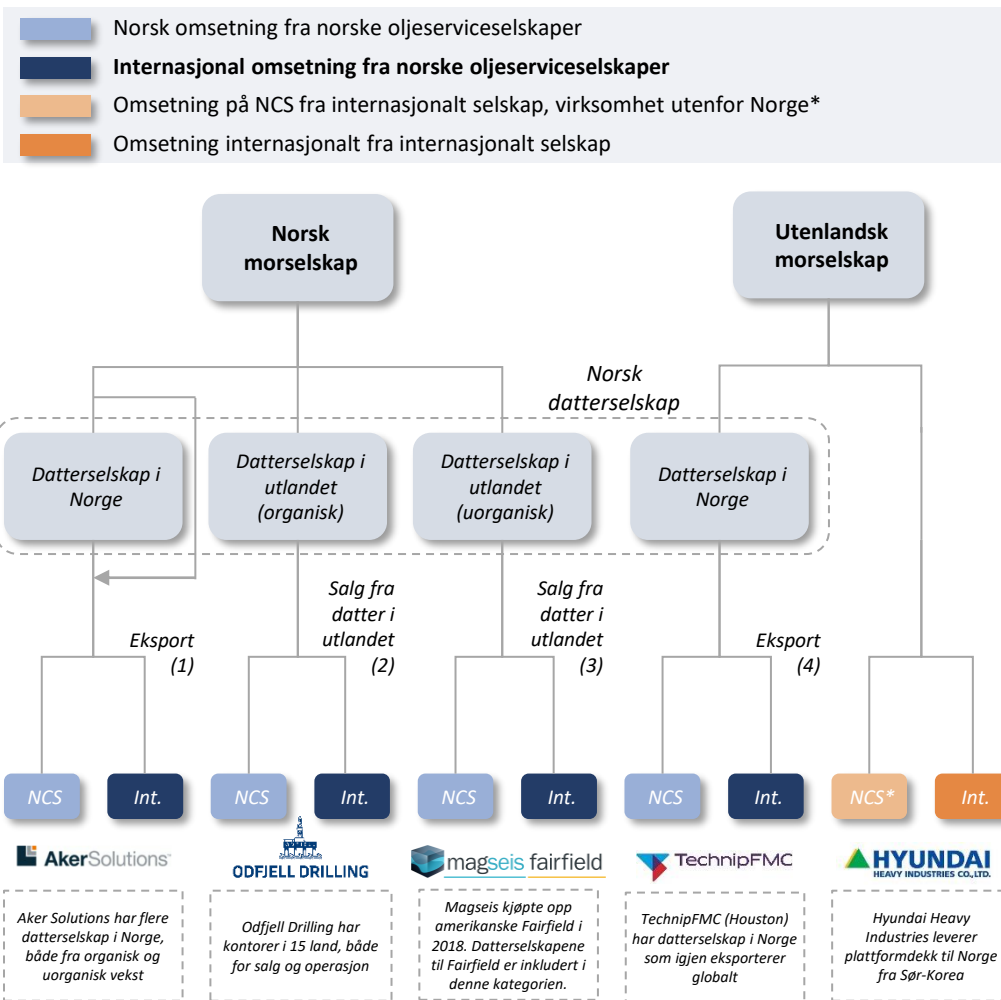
Norsk omsetning fra norske oljeserviceselskaper
**Internasjonal omsetning fra norske oljeserviceselskaper**
Omsetning på NCS fra internasjonalt selskap, virksomhet utenfor Norge*
Omsetning internasjonalt fra internasjonalt selskap

Norsk morselskap

Utenlandsk morselskap

Norsk datterselskap

Datterselskap i Norge

Datterselskap i utlandet (organisk)

Datterselskap i utlandet (uorganisk)

Datterselskap i Norge

Eksport (1)

Salg fra datter i utlandet (2)

Salg fra datter i utlandet (3)

Eksport (4)

NCS | Int. | NCS | Int. | NCS | Int. | NCS | Int. | NCS* | Int.

AkerSolutions

ODFJELL DRILLING

magseis fairfield

TechnipFMC

HYUNDAI HEAVY INDUSTRIES CO.,LTD.

Aker Solutions har flere datterselskap i Norge, både fra organisk og uorganisk vekst

Odfjell Drilling har kontorer i 15 land, både for salg og operasjon

Magseis kjøpte opp amerikanske Fairfield i 2018. Datterselskapene til Fairfield er inkludert i denne kategorien.

TechnipFMC (Houston) har datterselskap i Norge som igjen eksporterer globalt

Hyundai Heavy Industries leverer plattformdekk til Norge fra Sør-Korea